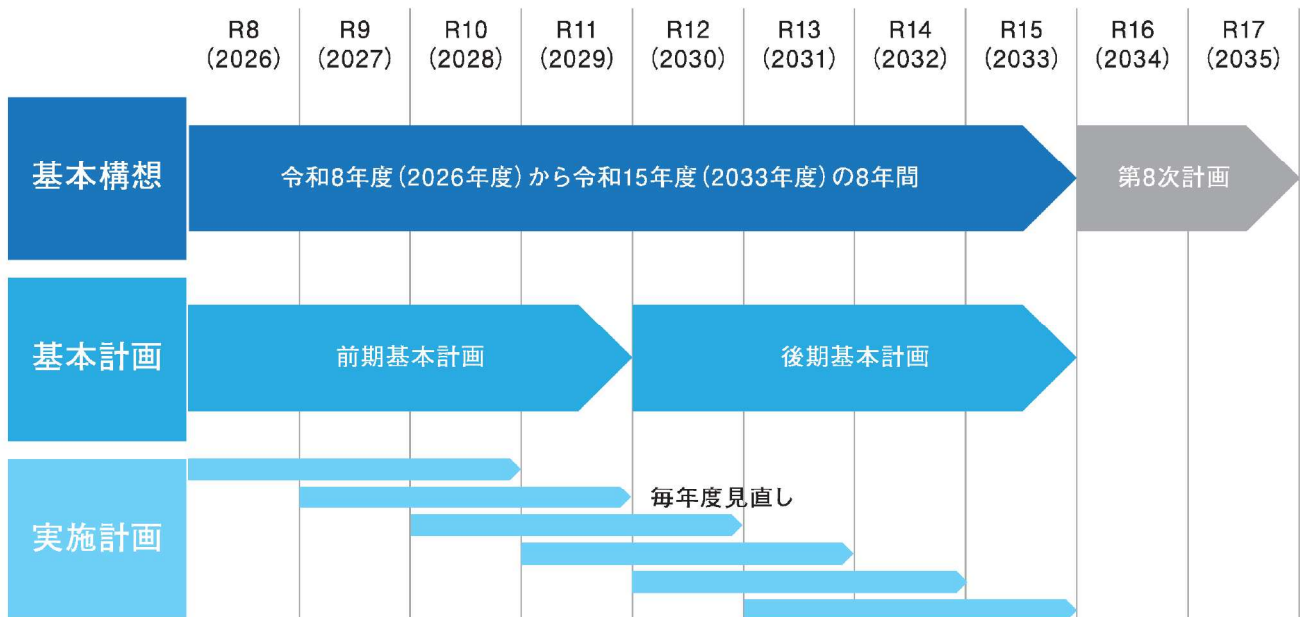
R8 (2026) | R9 (2027) | R10 (2028) | R11 (2029) | R12 (2030) | R13 (2031) | R14 (2032) | R15 (2033) | R16 (2034) | R17 (2035)

基本構想
令和8年度（2026年度）から令和15年度（2033年度）の8年間
第8次計画

基本計画
前期基本計画
後期基本計画

実施計画
毎年度見直し